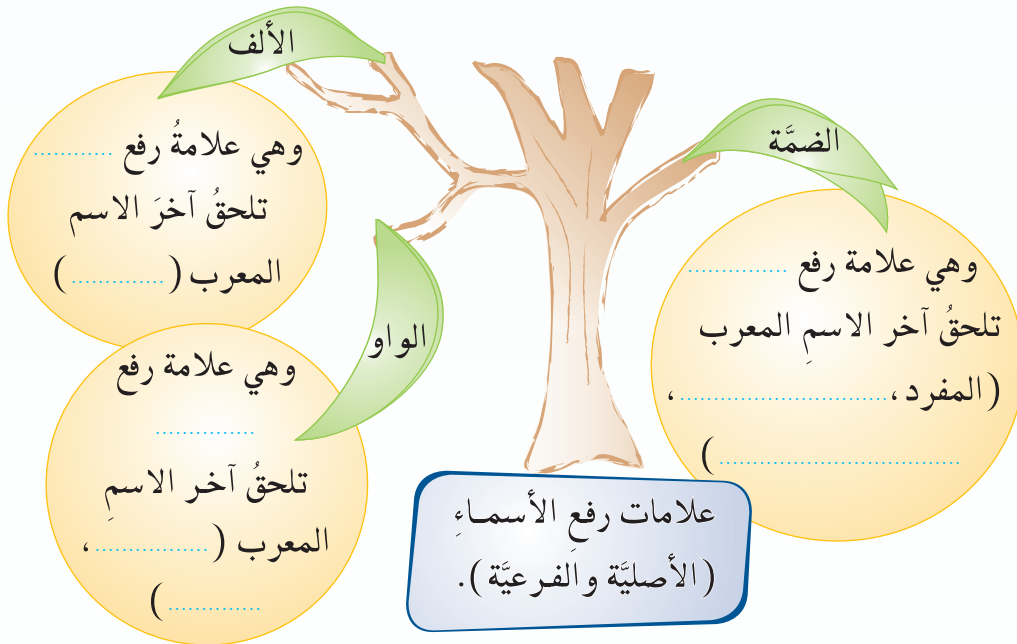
علاماتُ رفعِ الأسماءِ (الأصليَّة والفرعيَّة).

الضمَّة

وهي علامة رفع .........

تلحقُ آخر الاسمِ المعرب (المفرد، ................................، ................................)

الألف

وهي علامةُ رفع .........

تلحقُ آخرَ الاسم المعرب (.............)

الواو

وهي علامة رفع .............

تلحقُ آخر الاسمِ المعرب (.............، .............)